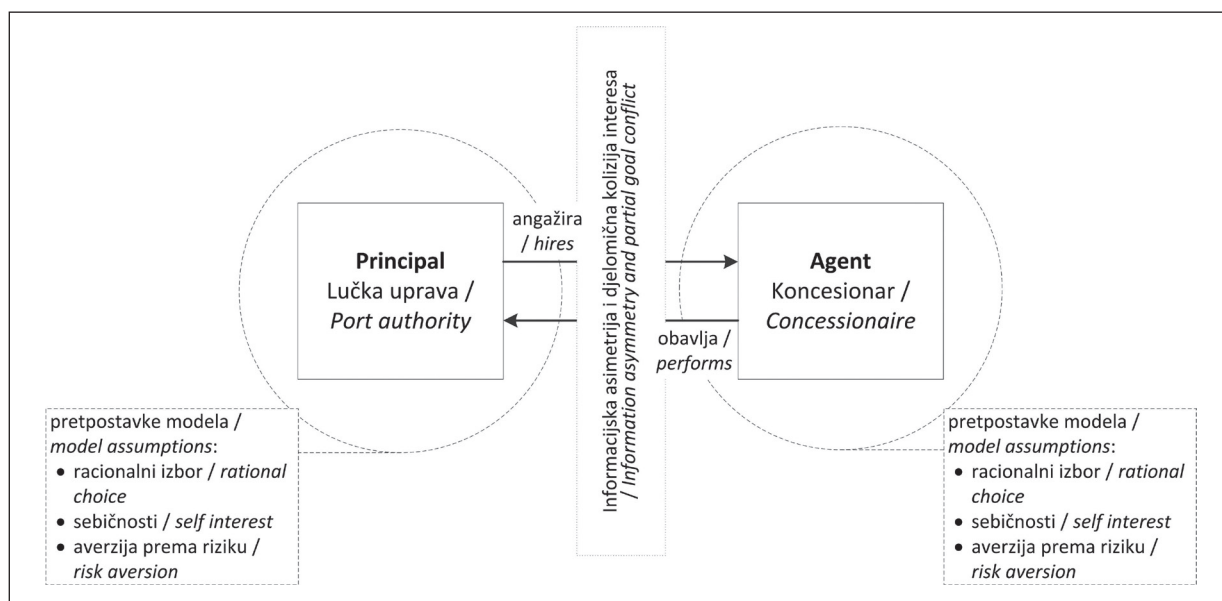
Principal
Lučka uprava /
*Port authority*

angažira
/ *hires*

Informacijska asimetrija i djelomična kolizija interesa / *Information asymmetry and partial goal conflict*

Agent
Koncesionar /
*Concessionaire*

obavlja /
*performs*

pretpostavke modela /
*model assumptions*:
• racionalni izbor / *rational choice*
• sebičnosti / *self interest*
• averzija prema riziku / *risk aversion*

pretpostavke modela /
*model assumptions*:
• racionalni izbor / *rational choice*
• sebičnosti / *self interest*
• averzija prema riziku / *risk aversion*